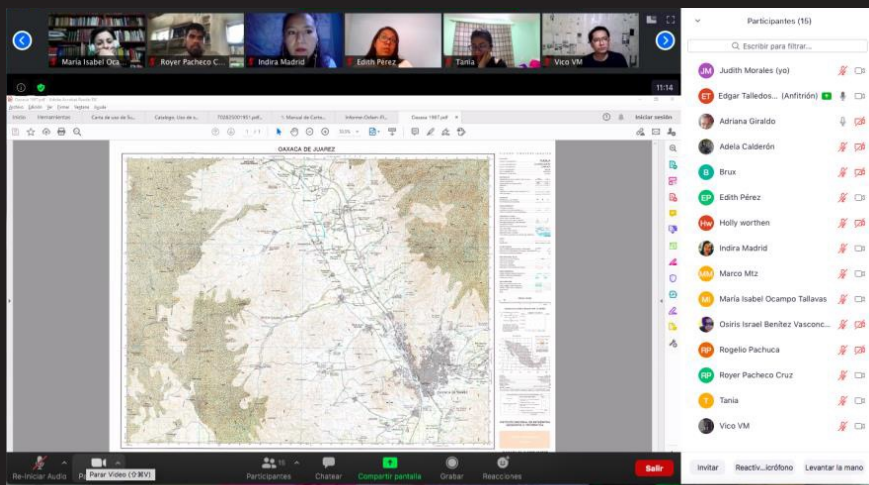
María Isabel Oca... | Royer Pacheco C... | Indira Madrid | Edith Pérez | Tania | Vico VM

11:14

Inicio | Herramientas | Carta de uso de Su... | Catalogo_Uso de s... | 702825001451.pdf... | 1: Manual de Carto... | Informe-Oxbair (F)... | Oaxaca 1987.pdf

Iniciar sesión

OAXACA DE JUAREZ

Participantes (15)

Escribir para filtrar...

JM Judith Morales (yo)
ET Edgar Talledos... (Anfitrión)
Adriana Giraldo
Adela Calderón
B Brux
EP Edith Pérez
Hw Holly worthen
Indira Madrid
MM Marco Mtz
MI María Isabel Ocampo Tallavas
Osiris Israel Benítez Vasconc...
RP Rogelio Pachuca
RP Royer Pacheco Cruz
T Tania
Vico VM

Re-Iniciar Audio | Parar Video (⇧⌘V) | Participantes 15 | Chatear | Compartir pantalla | Grabar | Reacciones | Salir

Invitar | Reactiv...icrófono | Levantar la mano